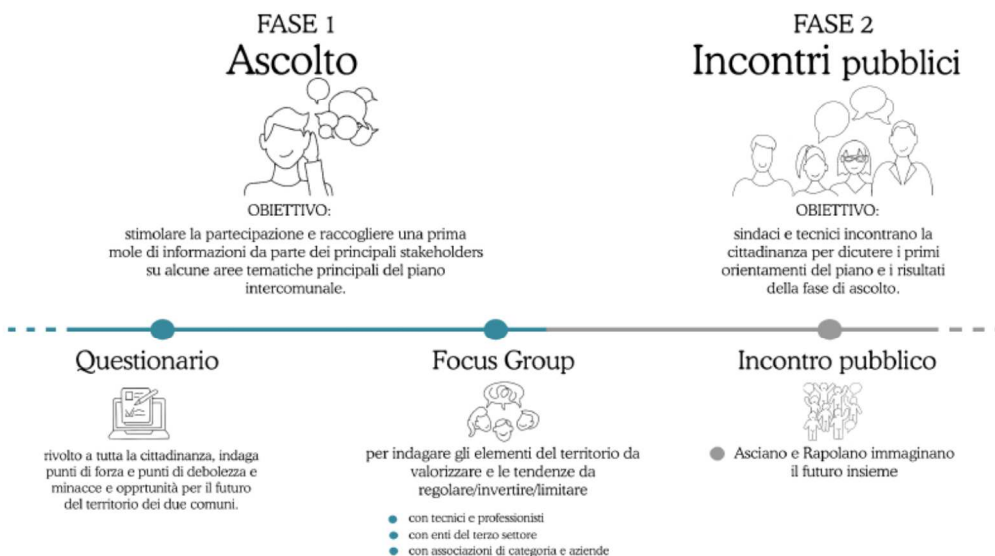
FASE 1
Ascolto

OBIETTIVO:
stimolare la partecipazione e raccogliere una prima mole di informazioni da parte dei principali stakeholders su alcune aree tematiche principali del piano intercomunale.

FASE 2
Incontri pubblici

OBIETTIVO:
sindaci e tecnici incontrano la cittadinanza per dicutere i primi orientamenti del piano e i risultati della fase di ascolto.

Questionario

rivolto a tutta la cittadinanza, indaga punti di forza e punti di debolezza e minacce e opprtunità per il futuro del territorio dei due comuni.

Focus Group

per indagare gli elementi del territorio da valorizzare e le tendenze da regolare/invertire/limitare

- con tecnici e professionisti
- con enti del terzo settore
- con associazioni di categoria e aziende

Incontro pubblico

Asciano e Rapolano immaginano il futuro insieme